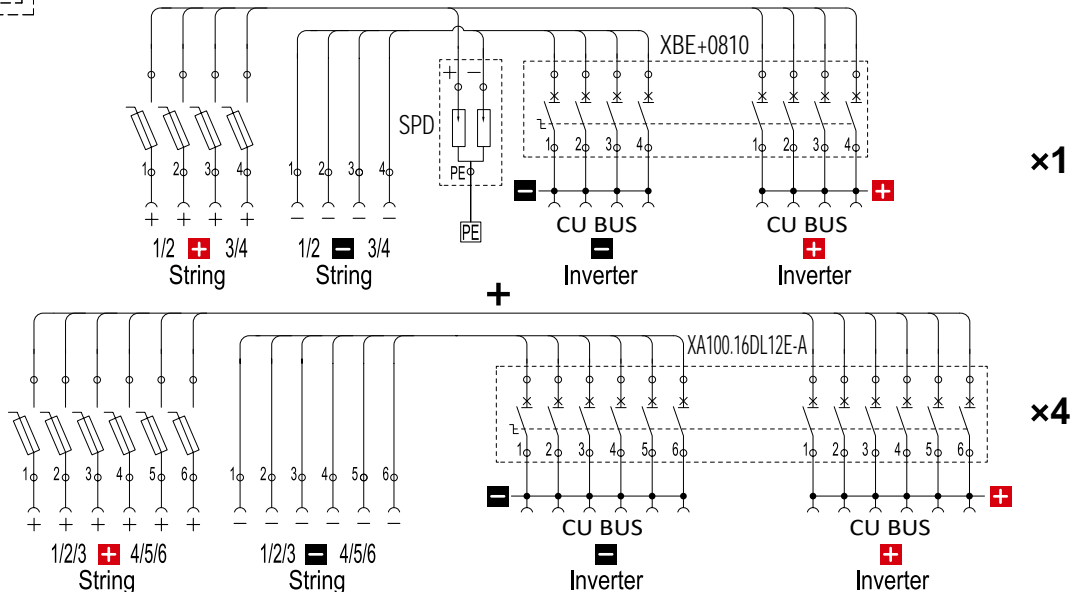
XBE+0810

SPD

+ −

PE

PE

1 2 3 4

+ + + +

1/2 + 3/4
String

1 2 3 4

− − − −

1/2 − 3/4
String

1 2 3 4

1 2 3 4

−

+

CU BUS
−
Inverter

CU BUS
+
Inverter

×1

+

XA100.16DL12E-A

1 2 3 4 5 6

+ + + + + +

1/2/3 + 4/5/6
String

1 2 3 4 5 6

− − − − − −

1/2/3 − 4/5/6
String

1 2 3 4 5 6

1 2 3 4 5 6

−

+

CU BUS
−
Inverter

CU BUS
+
Inverter

×4